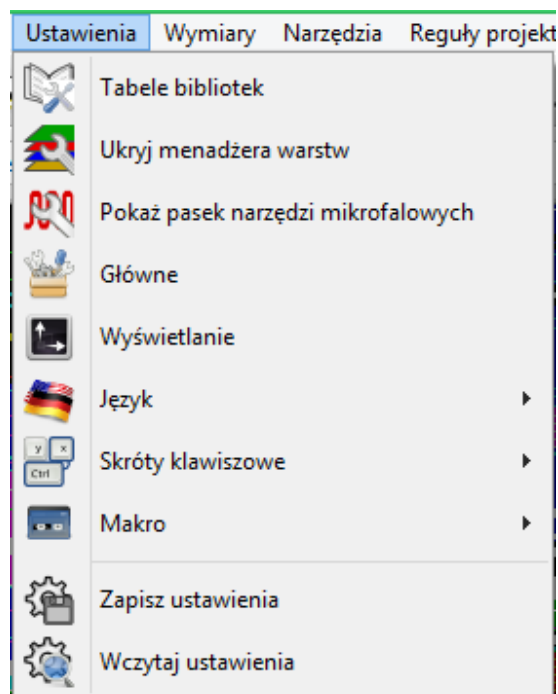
Ustawienia Wymiary Narzędzia Reguły projekt

Tabele bibliotek
Ukryj menadżera warstw
Pokaż pasek narzędzi mikrofalowych
Główne
Wyświetlanie
Język
Skróty klawiszowe
Makro
Zapisz ustawienia
Wczytaj ustawienia